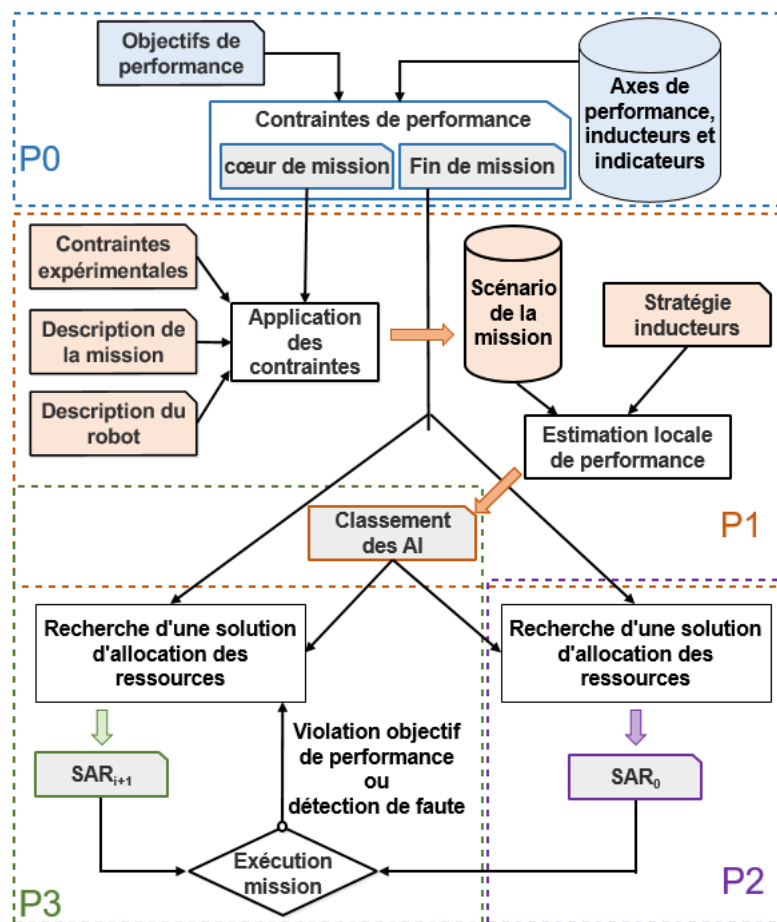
Objectifs de performance

Axes de performance, inducteurs et indicateurs

Contraintes de performance

cœur de mission

Fin de mission

P0

Contraintes expérimentales

Description de la mission

Description du robot

Application des contraintes

Scénario de la mission

Stratégie inducteurs

Estimation locale de performance

Classement des AI

P1

Recherche d'une solution d'allocation des ressources

Recherche d'une solution d'allocation des ressources

Violation objectif de performance ou détection de faute

$SAR_{i+1}$

$SAR_0$

Exécution mission

P3

P2